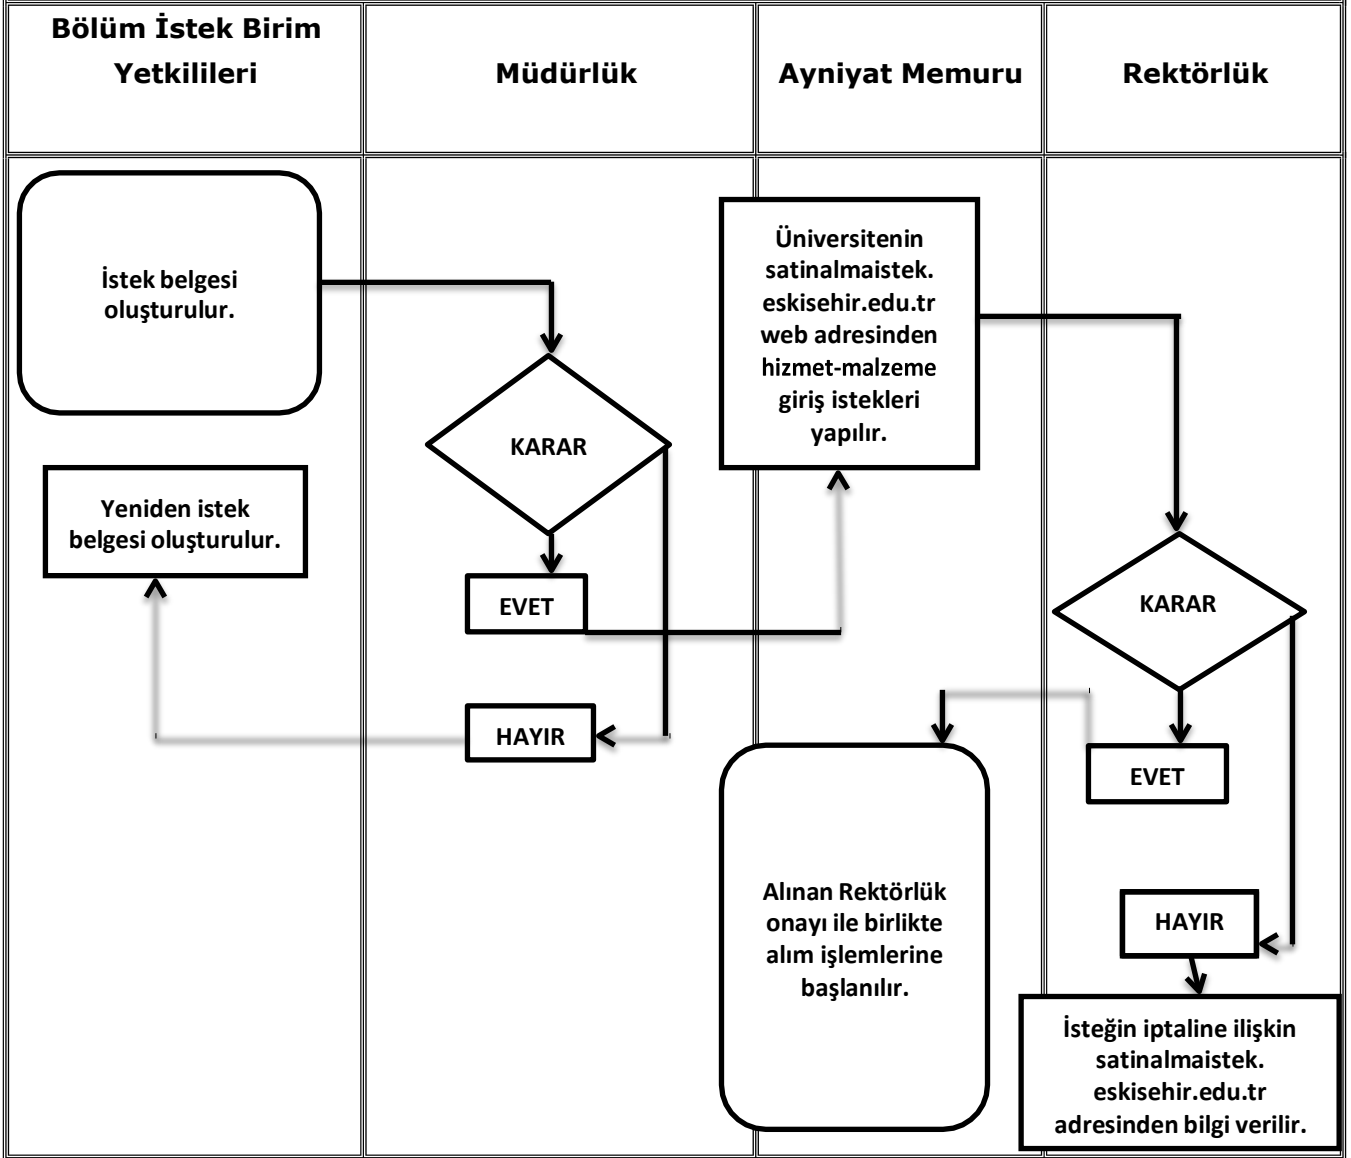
| Bölüm İstek Birim Yetkilileri | Müdürlük | Ayniyat Memuru | Rektörlük |
|---|---|---|---|

İstek belgesi oluşturulur.

KARAR

EVET

HAYIR

Yeniden istek belgesi oluşturulur.

Üniversitenin satinalmaistek. eskisehir.edu.tr web adresinden hizmet-malzeme giriş istekleri yapılır.

KARAR

EVET

HAYIR

Alınan Rektörlük onayı ile birlikte alım işlemlerine başlanılır.

İsteğin iptaline ilişkin satinalmaistek. eskisehir.edu.tr adresinden bilgi verilir.